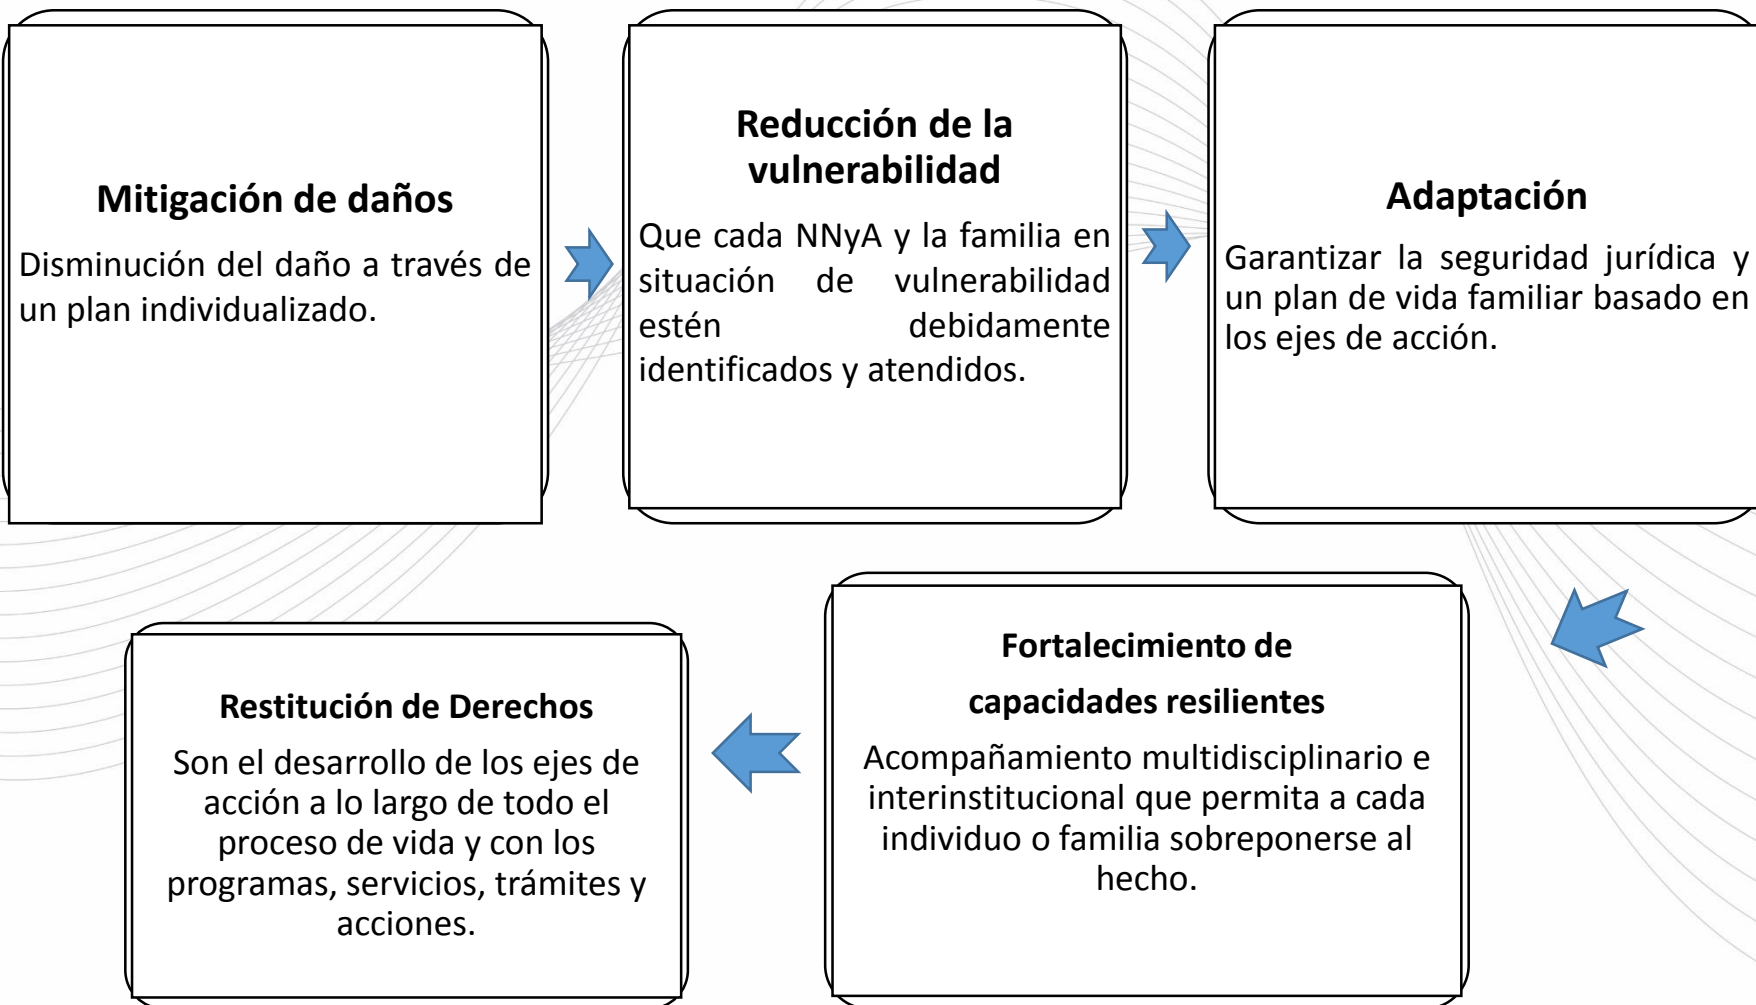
**Mitigación de daños**

Disminución del daño a través de un plan individualizado.

**Reducción de la vulnerabilidad**

Que cada NNyA y la familia en situación de vulnerabilidad estén debidamente identificados y atendidos.

**Adaptación**

Garantizar la seguridad jurídica y un plan de vida familiar basado en los ejes de acción.

**Fortalecimiento de capacidades resilientes**

Acompañamiento multidisciplinario e interinstitucional que permita a cada individuo o familia sobreponerse al hecho.

**Restitución de Derechos**

Son el desarrollo de los ejes de acción a lo largo de todo el proceso de vida y con los programas, servicios, trámites y acciones.